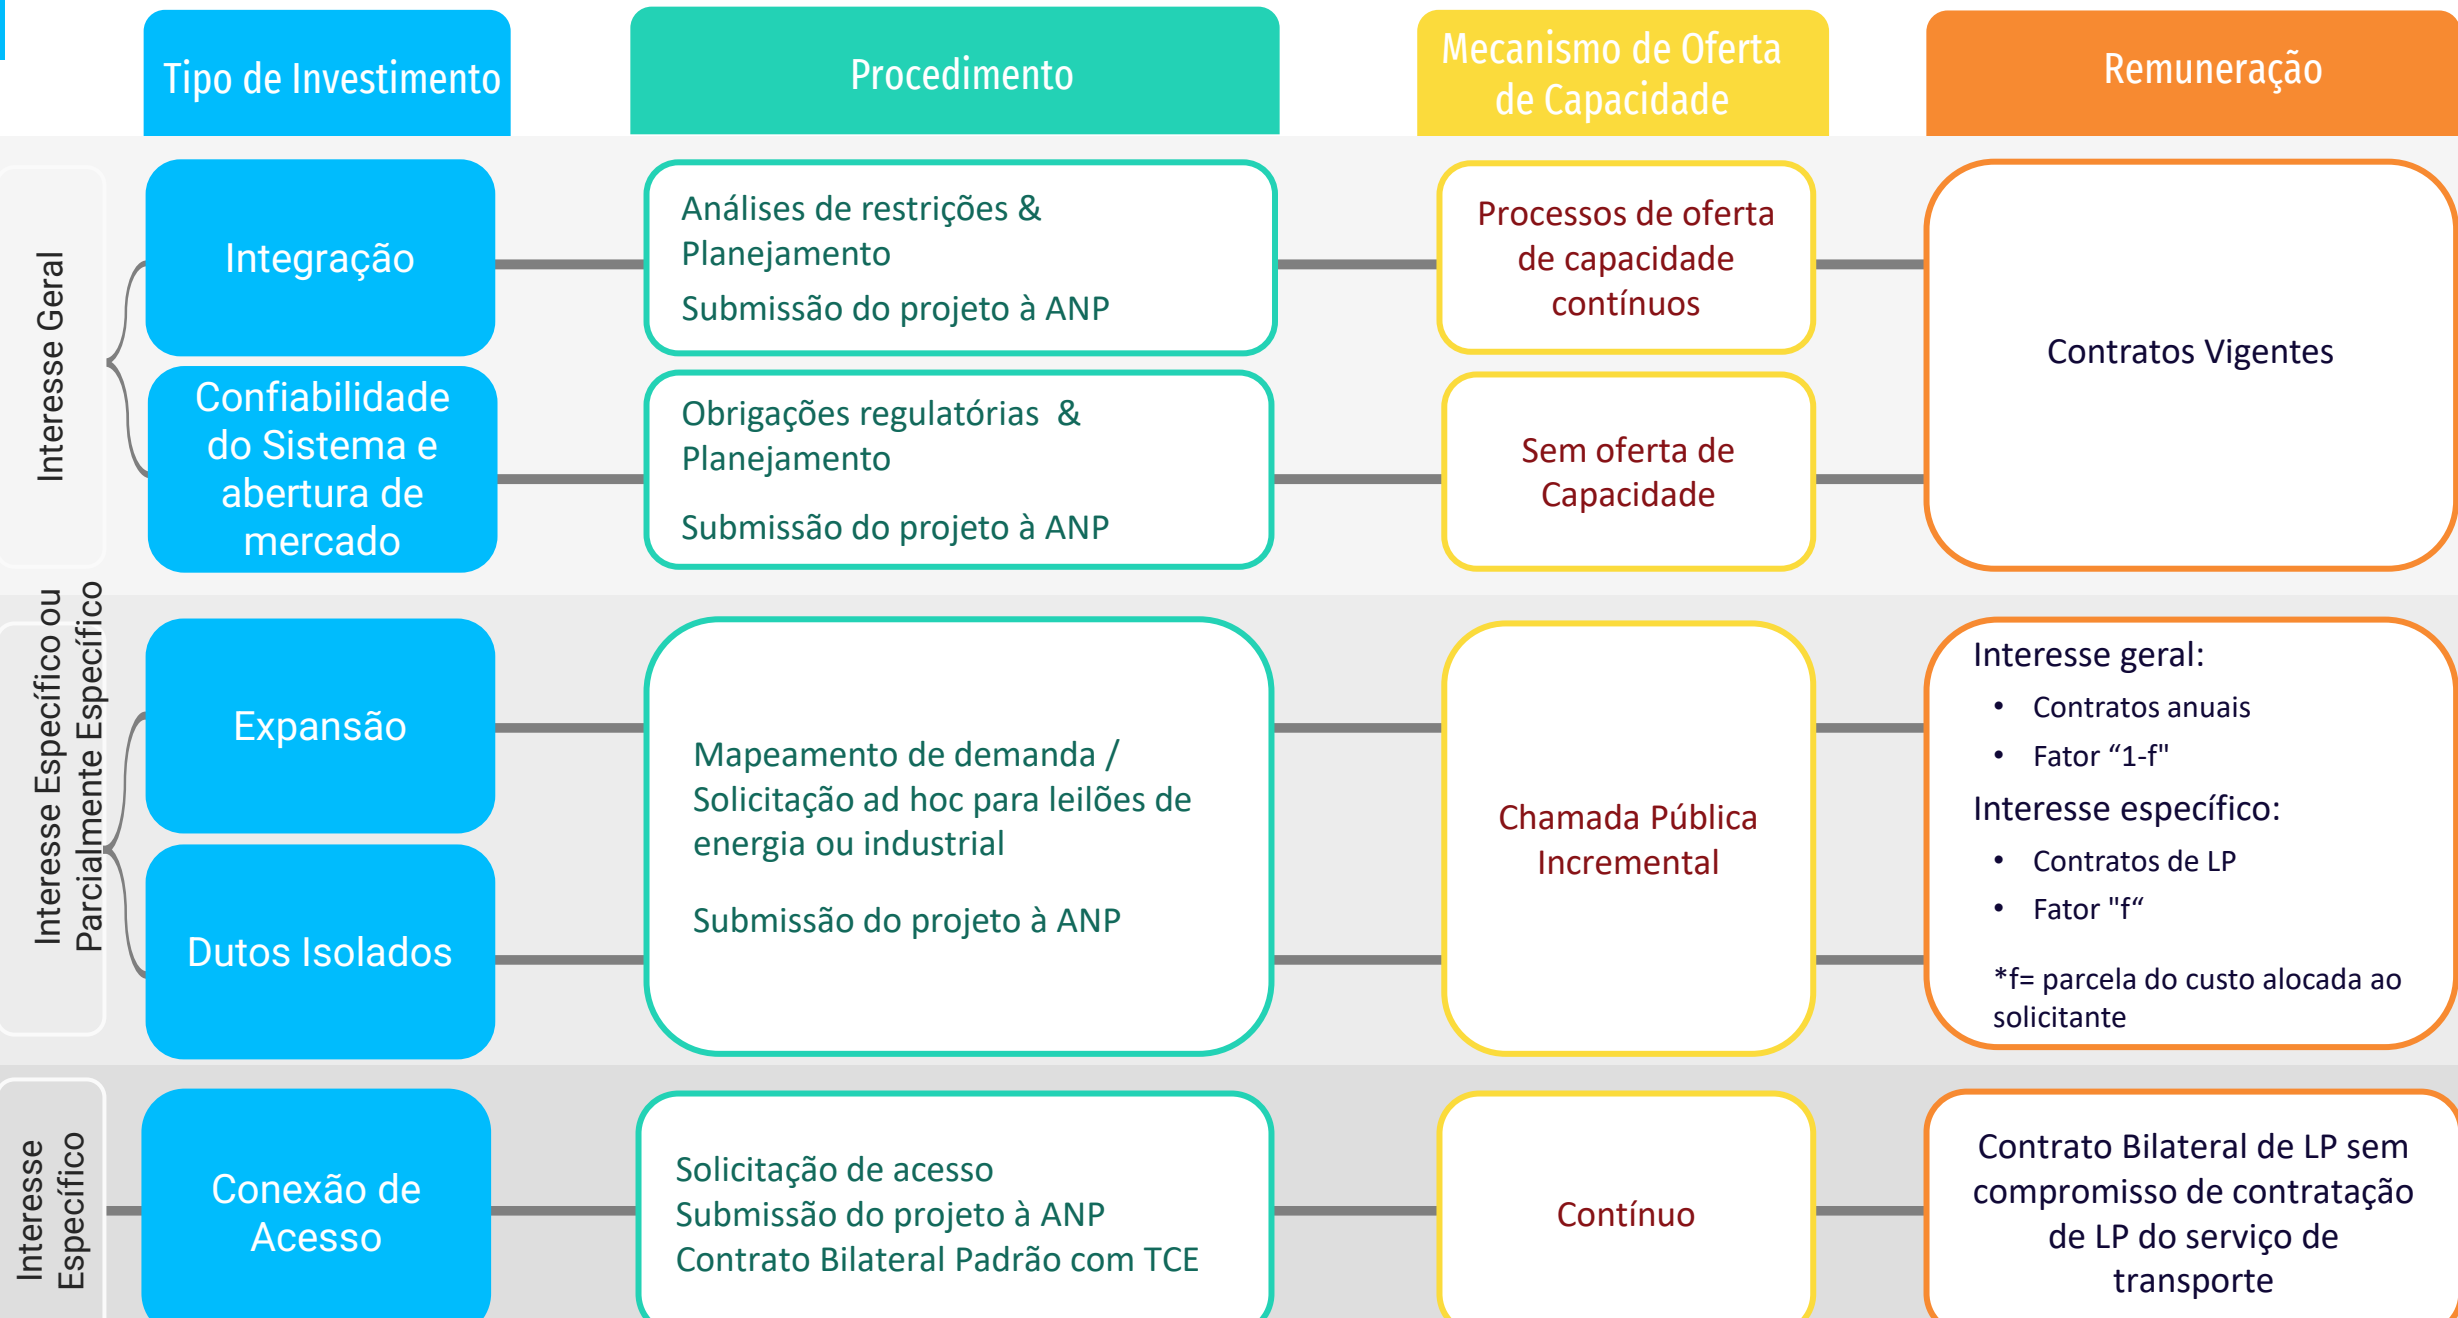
| | Tipo de Investimento | Procedimento | Mecanismo de Oferta de Capacidade | Remuneração |
|---|---|---|---|---|
| Interesse Geral | Integração | Análises de restrições & Planejamento<br>Submissão do projeto à ANP | Processos de oferta de capacidade contínuos | Contratos Vigentes |
| | Confiabilidade do Sistema e abertura de mercado | Obrigações regulatórias & Planejamento<br>Submissão do projeto à ANP | Sem oferta de Capacidade | |
| Interesse Específico ou Parcialmente Específico | Expansão | Mapeamento de demanda / Solicitação ad hoc para leilões de energia ou industrial<br>Submissão do projeto à ANP | Chamada Pública Incremental | Interesse geral:<br>• Contratos anuais<br>• Fator “1-f"<br>Interesse específico:<br>• Contratos de LP<br>• Fator "f“<br>*f= parcela do custo alocada ao solicitante |
| | Dutos Isolados | | | |
| Interesse Específico | Conexão de Acesso | Solicitação de acesso<br>Submissão do projeto à ANP<br>Contrato Bilateral Padrão com TCE | Contínuo | Contrato Bilateral de LP sem compromisso de contratação de LP do serviço de transporte |